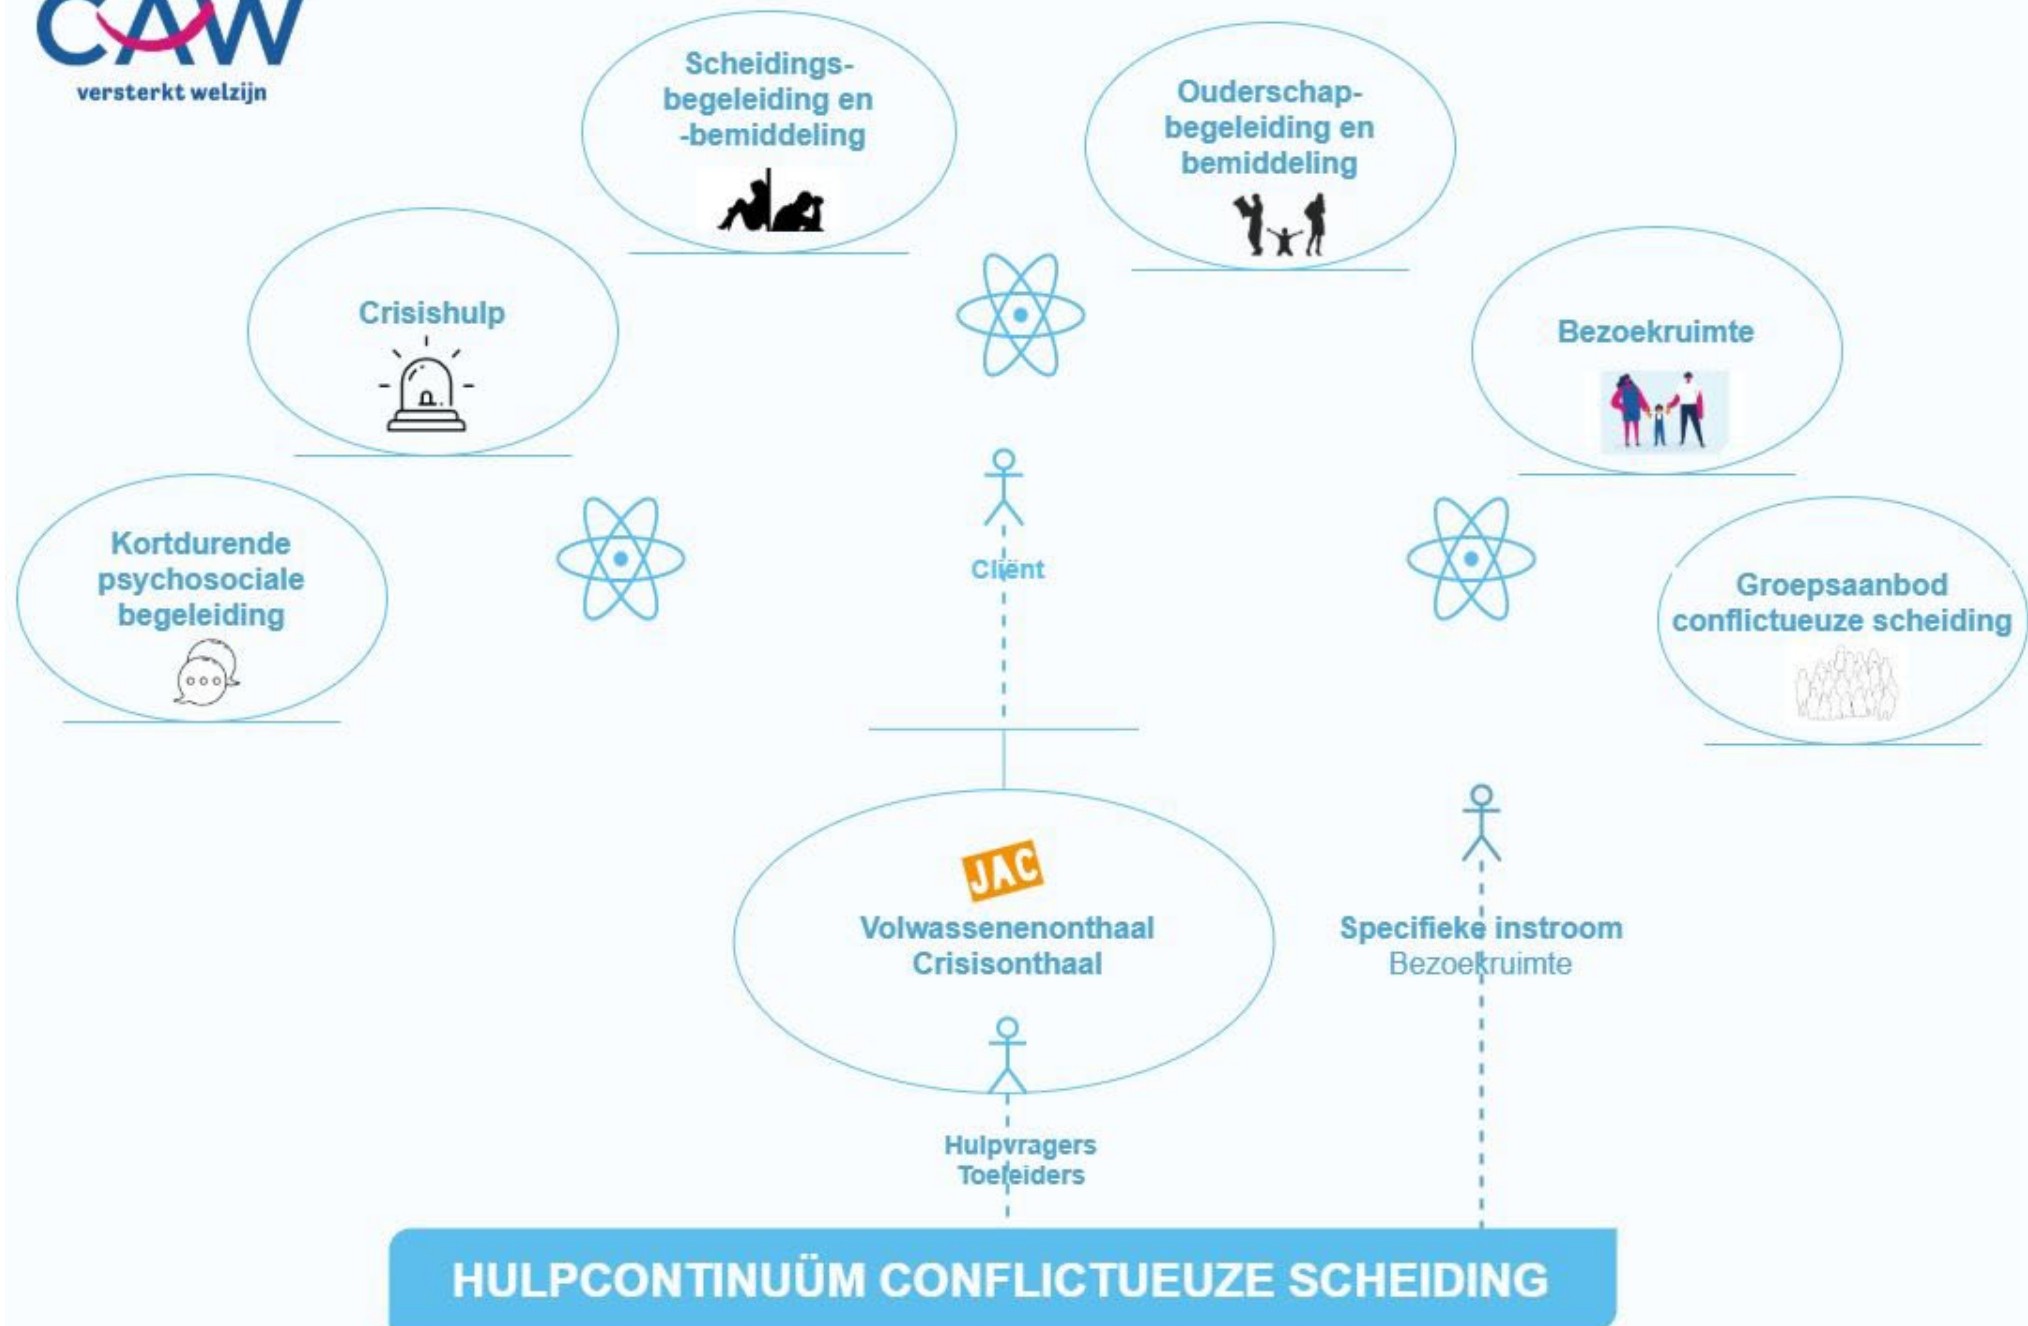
CAW
versterkt welzijn

Scheidingsbegeleiding en -bemiddeling

Ouderschapbegeleiding en bemiddeling

Crisishulp

Bezoekruimte

Kortdurende psychosociale begeleiding

Cliënt

Groepsaanbod conflictueuze scheiding

JAC

Volwassenenonthaal
Crisisonthaal

Specifieke instroom
Bezoekruimte

Hulpvragers
Toeleiders

HULPCONTINUÜM CONFLICTUEUZE SCHEIDING